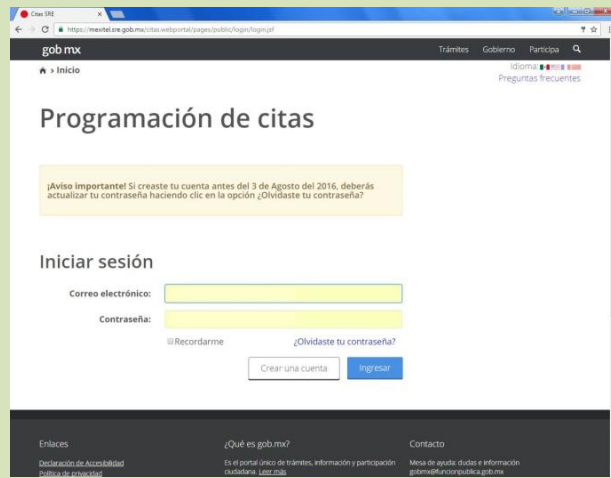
Citas SRE
https://mexitel.sre.gob.mx/citas.webportal/pages/public/login/login.jsf

gob mx
Trámites Gobierno Participa

Inicio
Idioma
Preguntas frecuentes

Programación de citas

¡Aviso importante! Si creaste tu cuenta antes del 3 de Agosto del 2016, deberás actualizar tu contraseña haciendo clic en la opción ¿Olvidaste tu contraseña?

Iniciar sesión

Correo electrónico:
Contraseña:
Recordarme
¿Olvidaste tu contraseña?
Crear una cuenta
Ingresar

Enlaces
Declaración de Accesibilidad
Política de privacidad

¿Qué es gob.mx?
Es el portal único de trámites, información y participación ciudadana. Leer más

Contacto
Mesa de ayuda: dudas e información
gobmx@funcionpublica.gob.mx